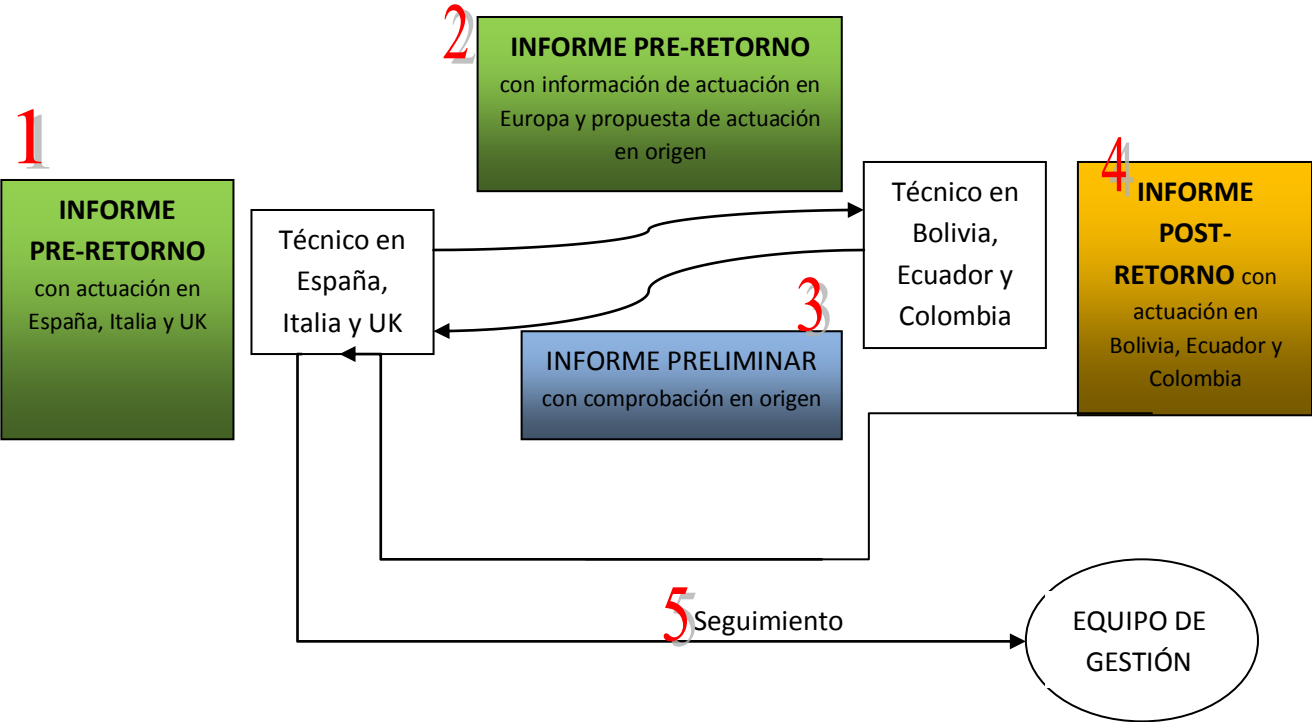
2 **INFORME PRE-RETORNO** con información de actuación en Europa y propuesta de actuación en origen

1 **INFORME PRE-RETORNO** con actuación en España, Italia y UK

Técnico en España, Italia y UK

Técnico en Bolivia, Ecuador y Colombia

4 **INFORME POST-RETORNO** con actuación en Bolivia, Ecuador y Colombia

3 INFORME PRELIMINAR con comprobación en origen

5 Seguimiento

EQUIPO DE GESTIÓN